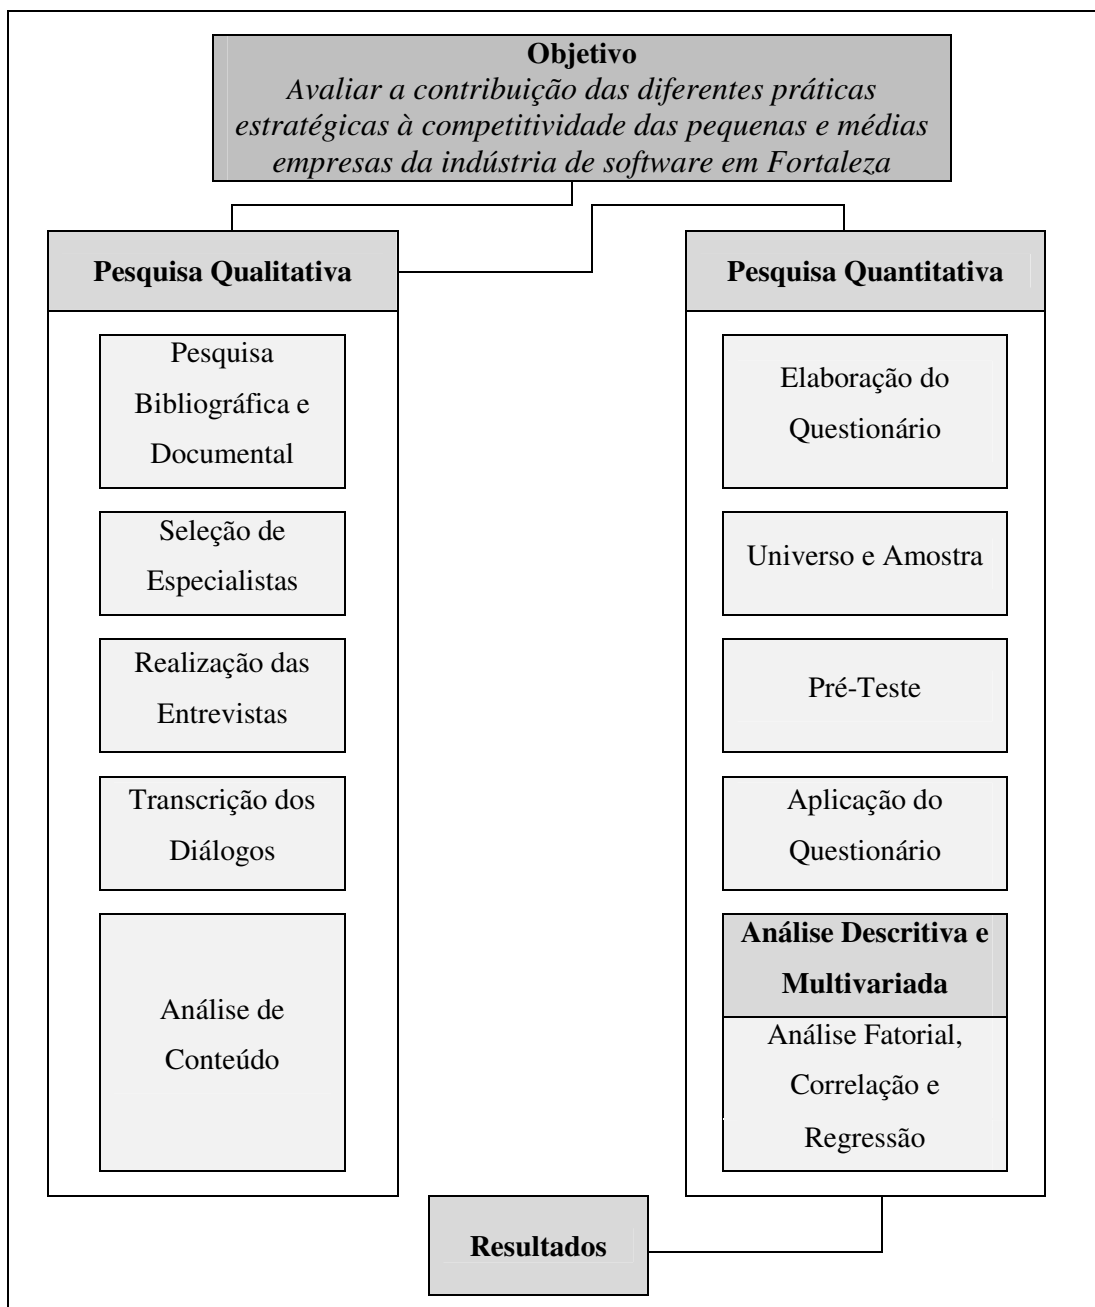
**Objetivo**
*Avaliar a contribuição das diferentes práticas estratégicas à competitividade das pequenas e médias empresas da indústria de software em Fortaleza*

**Pesquisa Qualitativa**

Pesquisa Bibliográfica e Documental

Seleção de Especialistas

Realização das Entrevistas

Transcrição dos Diálogos

Análise de Conteúdo

**Pesquisa Quantitativa**

Elaboração do Questionário

Universo e Amostra

Pré-Teste

Aplicação do Questionário

**Análise Descritiva e Multivariada**

Análise Fatorial, Correlação e Regressão

**Resultados**